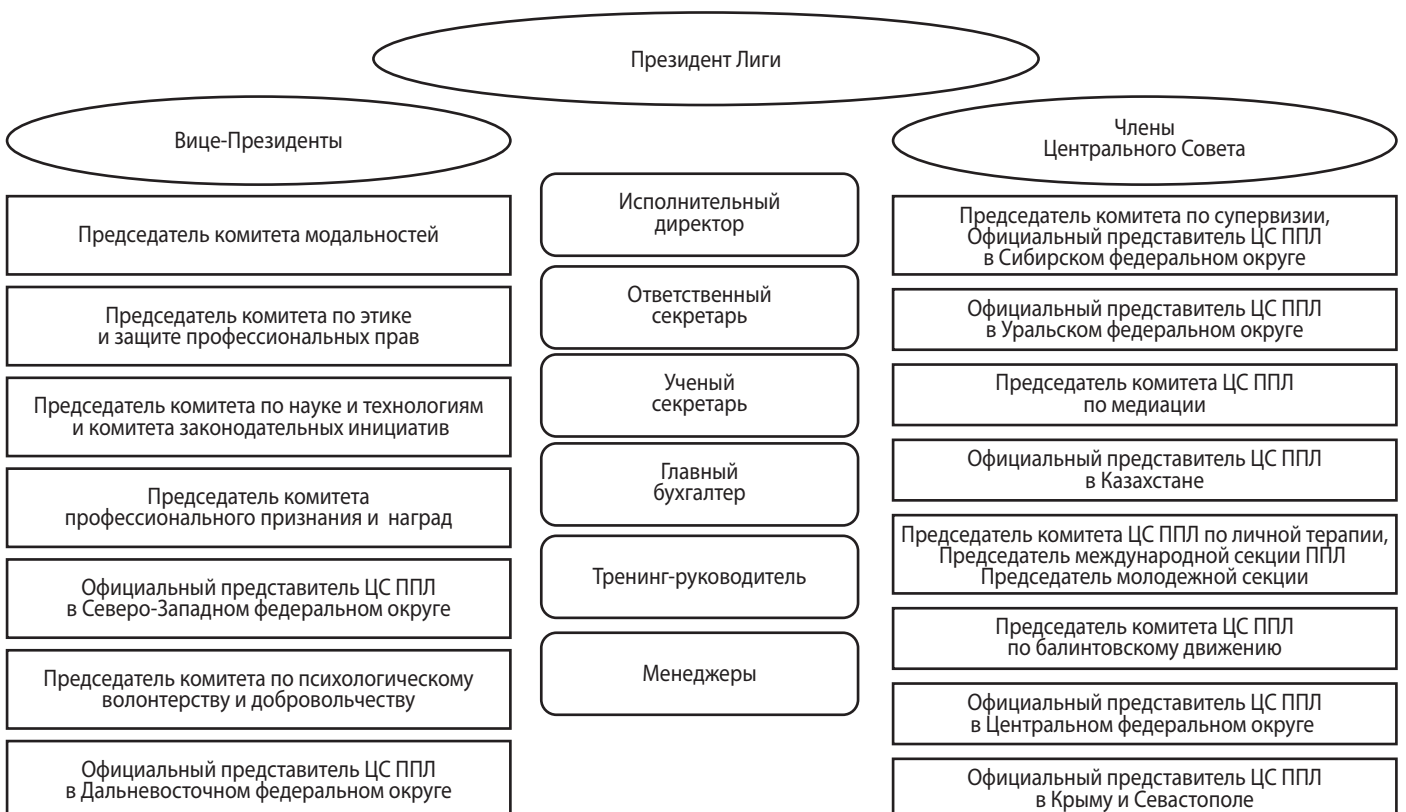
Президент Лиги

Вице-Президенты

Председатель комитета модальностей

Председатель комитета по этике и защите профессиональных прав

Председатель комитета по науке и технологиям и комитета законодательных инициатив

Председатель комитета профессионального признания и наград

Официальный представитель ЦС ППЛ в Северо-Западном федеральном округе

Председатель комитета по психологическому волонтерству и добровольчеству

Официальный представитель ЦС ППЛ в Дальневосточном федеральном округе

Исполнительный директор

Ответственный секретарь

Ученый секретарь

Главный бухгалтер

Тренинг-руководитель

Менеджеры

Члены Центрального Совета

Председатель комитета по супервизии, Официальный представитель ЦС ППЛ в Сибирском федеральном округе

Официальный представитель ЦС ППЛ в Уральском федеральном округе

Председатель комитета ЦС ППЛ по медиации

Официальный представитель ЦС ППЛ в Казахстане

Председатель комитета ЦС ППЛ по личной терапии, Председатель международной секции ППЛ Председатель молодежной секции

Председатель комитета ЦС ППЛ по балинтовскому движению

Официальный представитель ЦС ППЛ в Центральном федеральном округе

Официальный представитель ЦС ППЛ в Крыму и Севастополе